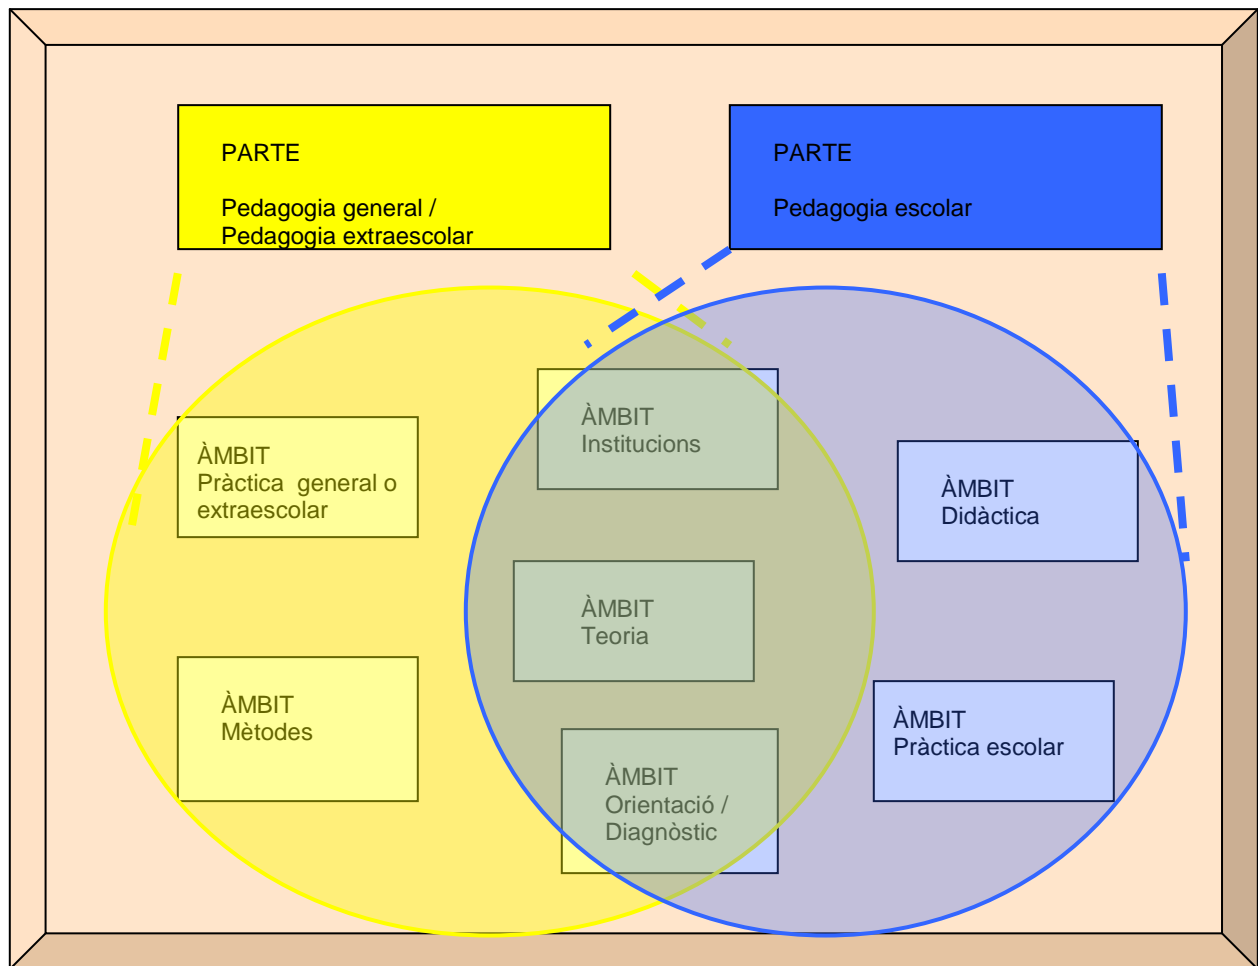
PARTE

Pedagogia general /
Pedagogia extraescolar

PARTE

Pedagogia escolar

ÀMBIT
Pràctica general o extraescolar

ÀMBIT
Mètodes

ÀMBIT
Institucions

ÀMBIT
Teoria

ÀMBIT
Orientació /
Diagnòstic

ÀMBIT
Didàctica

ÀMBIT
Pràctica escolar